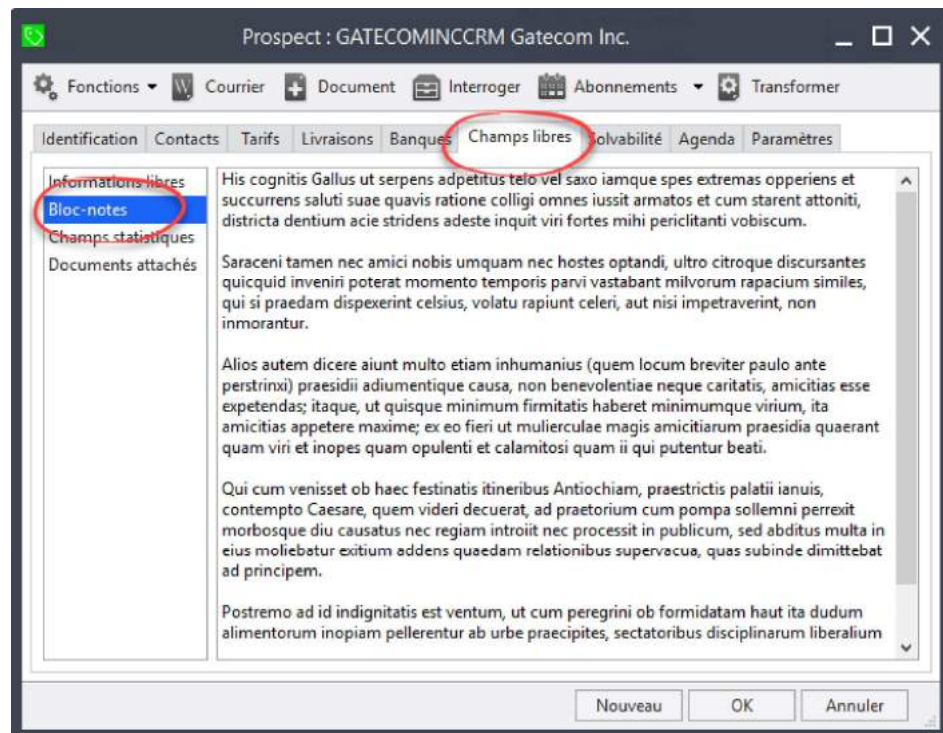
Prospect : GATECOMINCCRM Gatecom Inc.

Fonctions ▾ Courrier Document Interroger Abonnements ▾ Transformer

Identification Contacts Tarifs Livraisons Banques Champs libres Solvabilité Agenda Paramètres

Informations libres
Bloc-notes
Champs statistiques
Documents attachés

His cognitis Gallus ut serpens adpetitus telo vel saxo iamque spes extremas opperiens et succurrens saluti suae quavis ratione colligi omnes iussit armatos et cum starent attoniti, districta dentium acie stridens adeste inquit viri fortes mihi periclitanti vobiscum.

Saraceni tamen nec amici nobis umquam nec hostes optandi, ultro citroque discursantes quicquid inveniri poterat momento temporis parvi vastabant milvorum rapacium similes, qui si praedam dispexerint celsius, volatu rapiunt celeri, aut nisi impetraverint, non inmorantur.

Alios autem dicere aiunt multo etiam inhumanius (quem locum breviter paulo ante perstrinxi) praesidii adiumentique causa, non benevolentiae neque caritatis, amicitias esse expetendas; itaque, ut quisque minimum firmitatis haberet minimumque virium, ita amicitias appetere maxime; ex eo fieri ut mulierculae magis amicitiarum praesidia quaerant quam viri et inopes quam opulenti et calamitosi quam ii qui putentur beati.

Qui cum venisset ob haec festinatis itineribus Antiochiam, praestrictis palatii ianuis, contempto Caesare, quem videri decuerat, ad praetorium cum pompa sollemni perrexit morbosque diu causatus nec regiam introiit nec processit in publicum, sed abditus multa in eius moliebatur exitium addens quaedam relationibus supervacua, quas subinde dimittebat ad principem.

Postremo ad id indignitatis est ventum, ut cum peregrini ob formidatam haut ita dudum alimentorum inopiam pellerentur ab urbe praecipites, sectatoribus disciplinarum liberalium

Nouveau OK Annuler